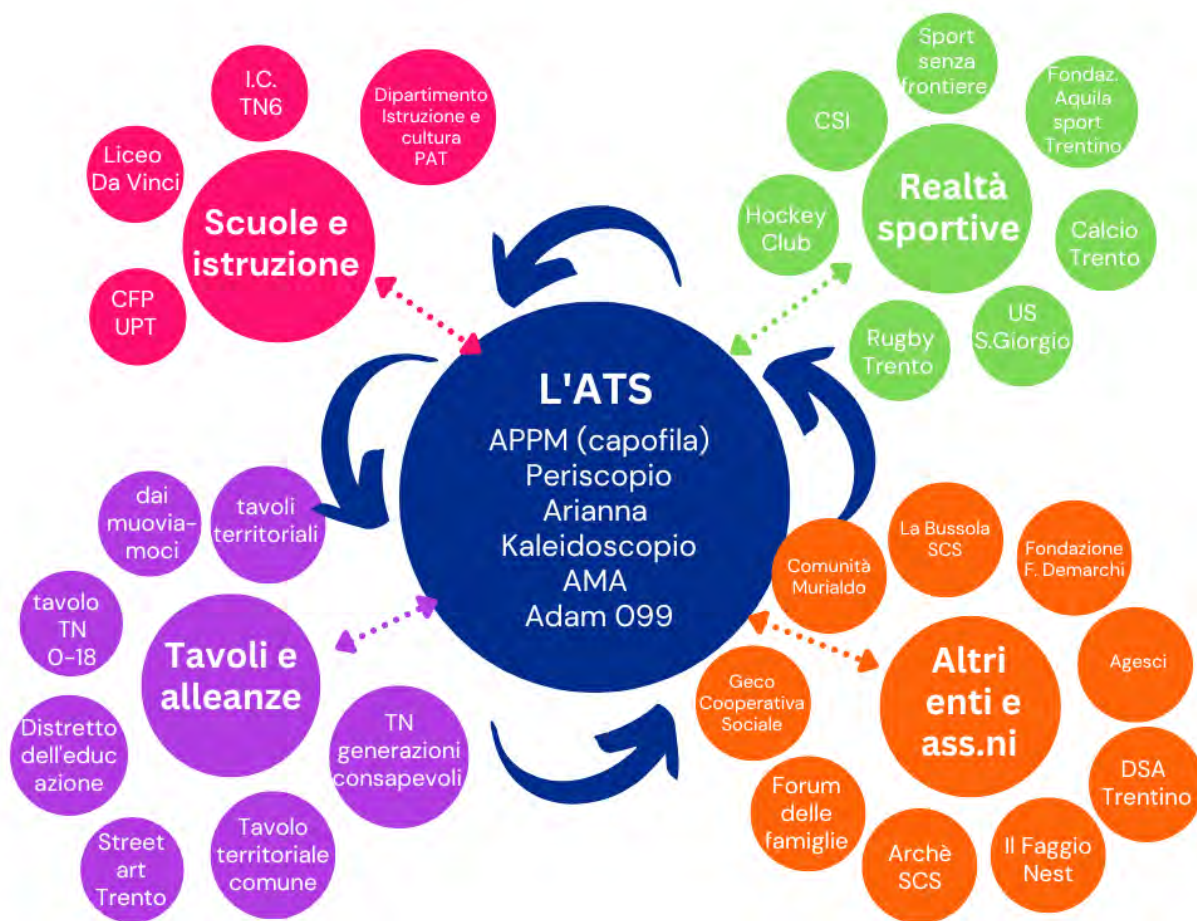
I.C. TN6

Dipartimento Istruzione e cultura PAT

Liceo Da Vinci

Scuole e istruzione

CFP UPT

Sport senza frontiere

CSI

Fondaz. Aquila sport Trentino

Hockey Club

Realtà sportive

Calcio Trento

Rugby Trento

US S.Giorgio

L'ATS

APPM (capofila)
Periscopio
Arianna
Kaleidoscopio
AMA
Adam 099

dai muovia-moci

tavoli territoriali

tavolo TN 0-18

Tavoli e alleanze

Distretto dell'educazione

TN generazioni consapevoli

Street art Trento

Tavolo territoriale comune

La Bussola SCS

Comunità Murialdo

Fondazione F. Demarchi

Agesci

Geco Cooperativa Sociale

Altri enti e ass.ni

Forum delle famiglie

DSA Trentino

Archè SCS

Il Faggio Nest